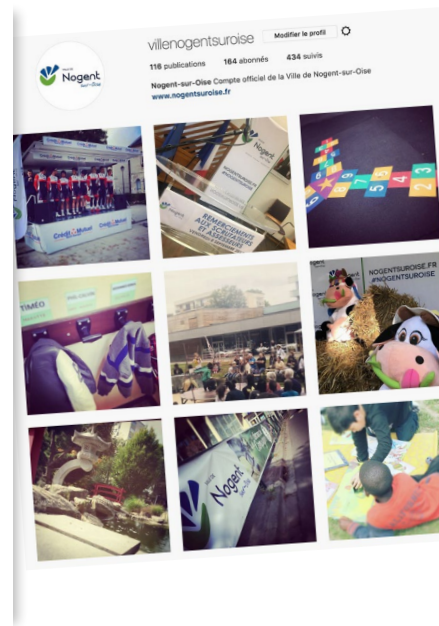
Nogent sur-Oise

villenogentsuroise Modifier le profil

116 publications 164 abonnés 434 suivis

Nogent-sur-Oise Compte officiel de la Ville de Nogent-sur-Oise
www.nogentsuroise.fr

Crédit Mutuel

REMERCIEMENTS AUX SCRUTATEURS ET ASSESSEURS

NOGENTSUROISE.FR #NOGENTSUROISE

Nogent